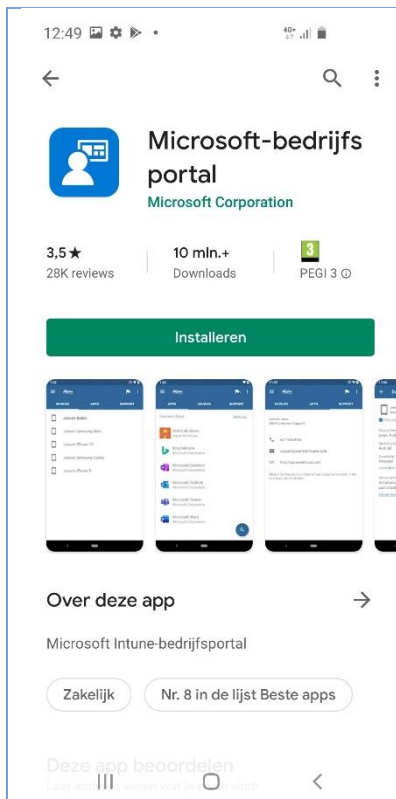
12:49

4G+

Microsoft-bedrijfs portal
Microsoft Corporation

3,5 ★
28K reviews

10 mln.+
Downloads

3
PEGI 3 ⓘ

Installeren

Over deze app →

Microsoft Intune-bedrijfsportal

Zakelijk

Nr. 8 in de lijst Beste apps

Deze app beoordelen
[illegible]